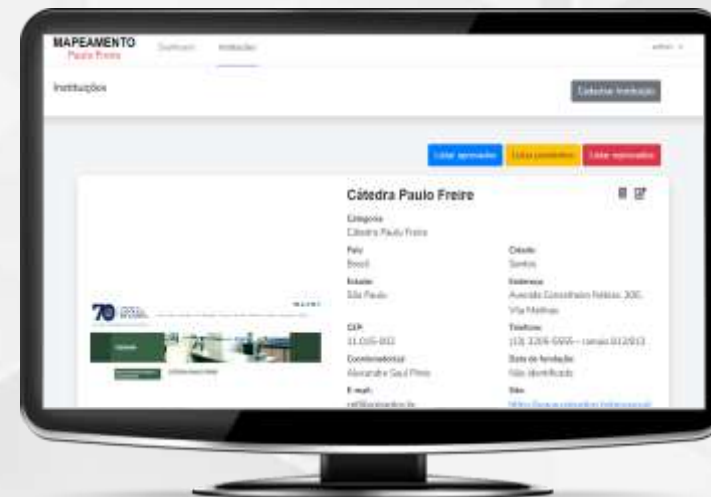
MAPEAMENTO
Paulo Freire
Dashboard Instituições
admin

Instituições
Cadastrar Instituição

Listar aprovados
Listar pendentes
Listar reprovados

Cátedra Paulo Freire

Categoria
Cátedra Paulo Freire

País
Brasil

Cidade
Santos

Estado
São Paulo

Endereço
Avenida Conselheiro Nébias, 300, Vila Mathias

CEP
11.015-002

Telefone
(13) 3205-5555 – ramais 012/013

Coordenador(a)
Alexandre Saul Pinto

Data de fundação
Não identificado

E-mail
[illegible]

Site
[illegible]

70